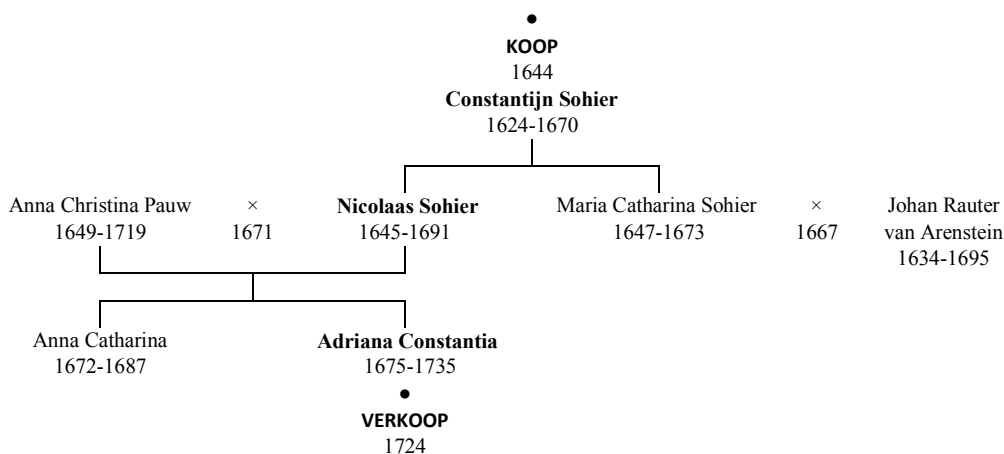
KOOP
1644
Constantijn Sohier
1624-1670

Anna Christina Pauw
1649-1719

×
1671

Nicolaas Sohier
1645-1691

Maria Catharina Sohier
1647-1673

×
1667

Johan Rauter van Arenstein
1634-1695

Anna Catharina
1672-1687

Adriana Constantia
1675-1735

VERKOOP
1724